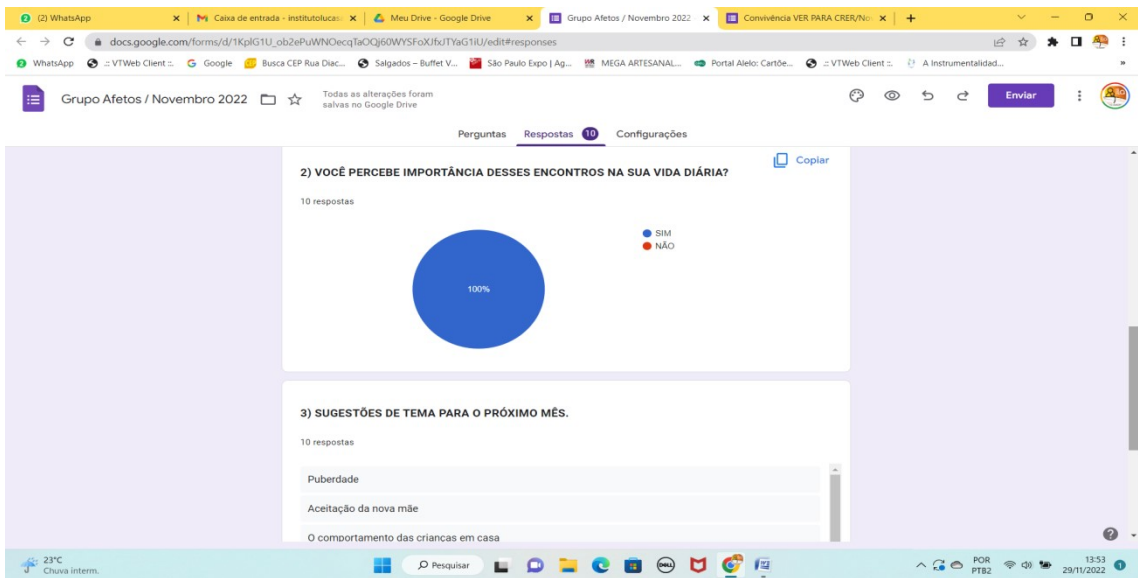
(2) WhatsApp × | Caixa de entrada - institutolucas × | Meu Drive - Google Drive × | Grupo Afetos / Novembro 2022 × | Convivência VER PARA CRER/No × | +

docs.google.com/forms/d/1KplG1U_ob2ePuWNOecqTaOQj60WYSFoXJfxJTYaG1iU/edit#responses

WhatsApp | :: VTWeb Client ::. | Google | Busca CEP Rua Diac... | Salgados – Buffet V... | São Paulo Expo | Ag... | MEGA ARTESANAL... | Portal Alelo: Cartõe... | :: VTWeb Client ::. | A Instrumentalidad...

Grupo Afetos / Novembro 2022

Todas as alterações foram salvas no Google Drive

Enviar

Perguntas | Respostas 10 | Configurações

2) VOCÊ PERCEBE IMPORTÂNCIA DESSES ENCONTROS NA SUA VIDA DIÁRIA?

Copiar

10 respostas

SIM
NÃO

100%

3) SUGESTÕES DE TEMA PARA O PRÓXIMO MÊS.

10 respostas

Puberdade

Aceitação da nova mãe

O comportamento das crianças em casa

23°C
Chuva interm.

Pesquisar

POR PTB2

13:53
29/11/2022